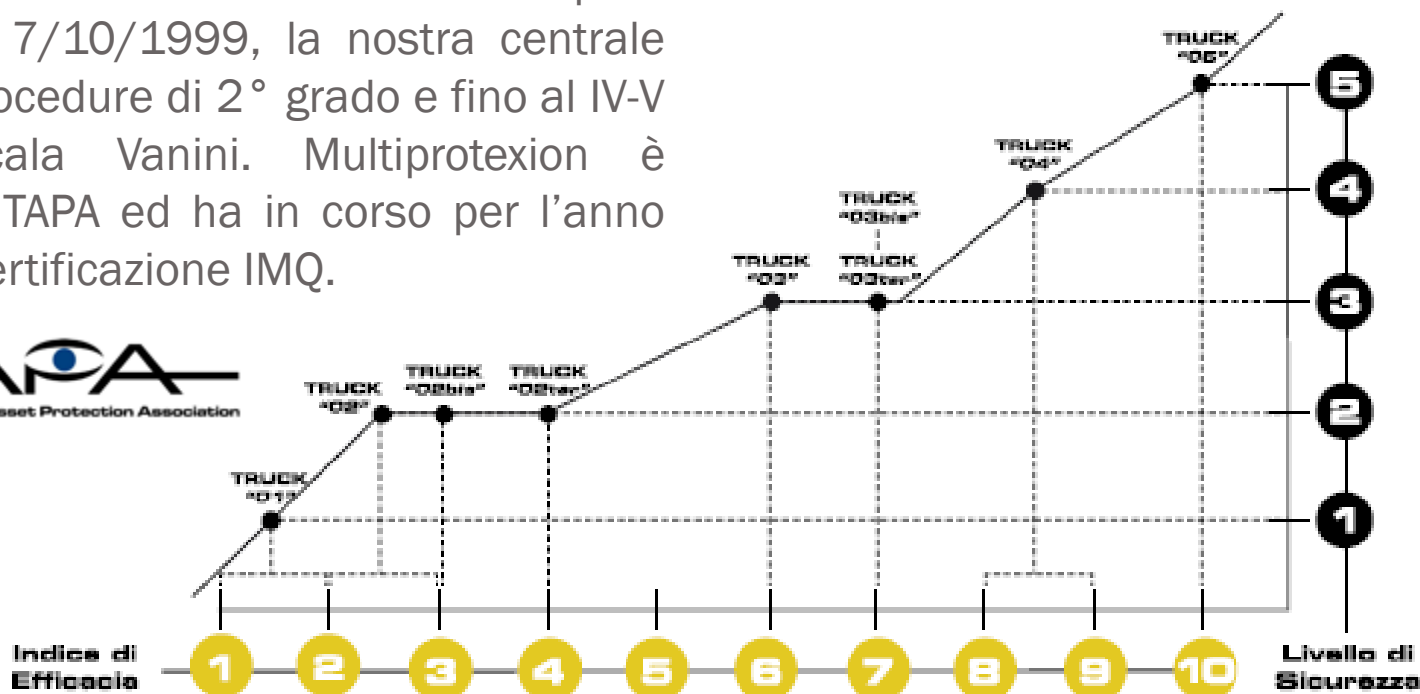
7/10/1999, la nostra centrale
ocedure di 2° grado e fino al IV-V
cala Vanini. Multiprotexion è
TAPA ed ha in corso per l'anno
ertificazione IMQ.

APA
sset Protection Association

TRUCK "01"
TRUCK "02"
TRUCK "02bis"
TRUCK "02ter"
TRUCK "03"
TRUCK "03bis"
TRUCK "03ter"
TRUCK "04"
TRUCK "05"

5
4
3
2
1

Indice di Efficacia
1
2
3
4
5
6
7
8
9
10
Livello di Sicurezza